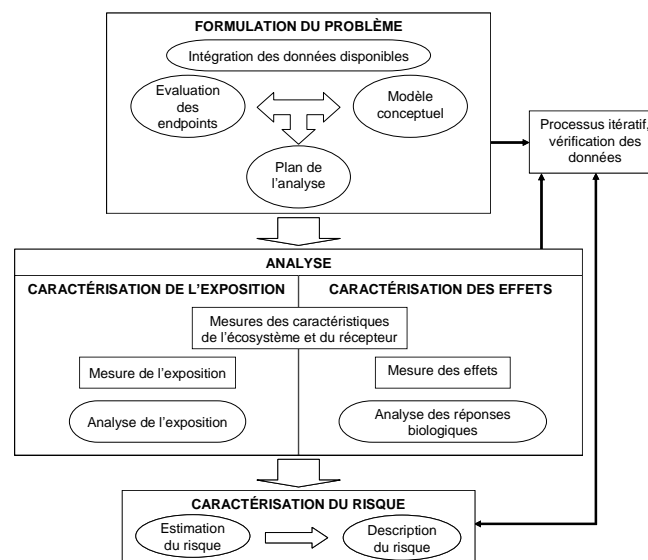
FORMULATION DU PROBLÈME

Intégration des données disponibles

Evaluation des endpoints

Modèle conceptuel

Plan de l'analyse

Processus itératif, vérification des données

ANALYSE

CARACTÉRISATION DE L'EXPOSITION

CARACTÉRISATION DES EFFETS

Mesures des caractéristiques de l'écosystème et du récepteur

Mesure de l'exposition

Mesure des effets

Analyse de l'exposition

Analyse des réponses biologiques

CARACTÉRISATION DU RISQUE

Estimation du risque

Description du risque